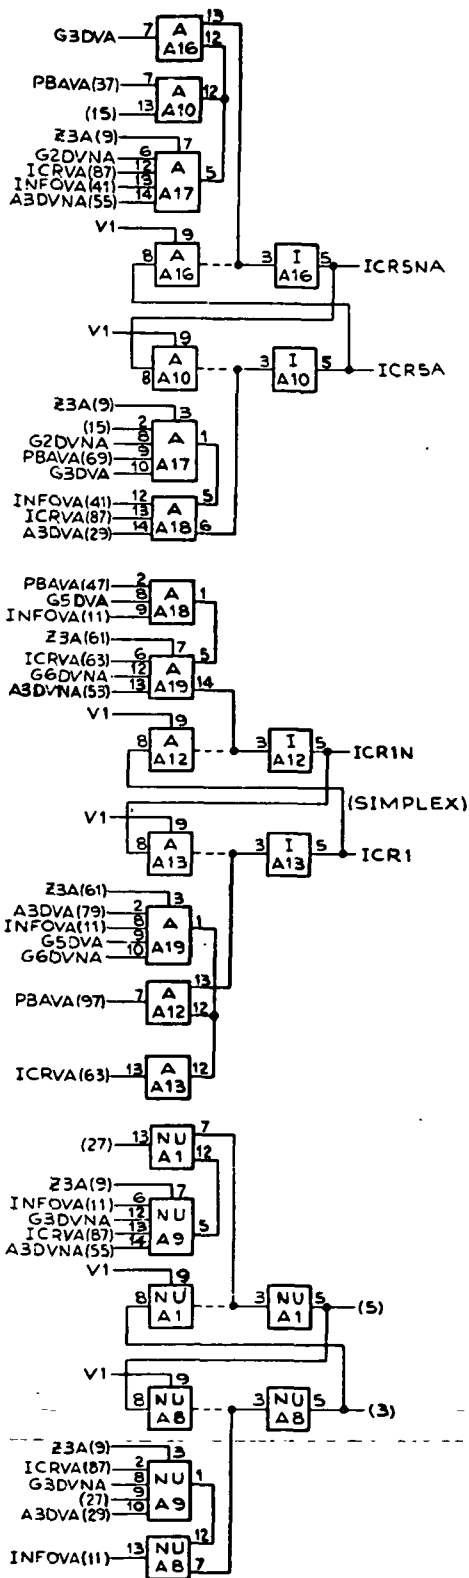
G3DVA 7 A A16 13 12
PBAVA(37) 7 A A10 12
(15) 13
Z3A(9) 7
G2DVNA 6
ICRVA(87) 12
INFOVA(41) 13
A3DVNA(55) 14 A A17 5
V1 9
8 A A16
3 I A16 5 ICR5NA
V1 9
8 A A10
3 I A10 5 ICR5A
Z3A(9) 3
(15) 2
G2DVNA 8
PBAVA(69) 9
G3DVA 10 A A17 1
INFOVA(41) 12
ICRVA(87) 13
A3DVA(29) 14 A A18 5 6

PBAVA(47) 2
G5DVA 8
INFOVA(11) 9 A A18 1
Z3A(61) 7
ICRVA(63) 6
G6DVNA 12
A3DVNA(53) 13 A A19 5 14
V1 9
8 A A12
3 I A12 5 ICR1N
(SIMPLEX)
V1 9
8 A A13
3 I A13 5 ICR1
Z3A(61) 3
A3DVA(79) 2
INFOVA(11) 8
G5DVA 9
G6DVNA 10 A A19 1
PBAVA(97) 7 A A12 13 12
ICRVA(63) 13 A A13 12

(27) 13 NU A1 7 12
Z3A(9) 7
INFOVA(11) 6
G3DVNA 12
ICRVA(87) 13
A3DVNA(55) 14 NU A9 5
V1 9
8 NU A1
3 NU A1 5 (5)
V1 9
8 NU A8
3 NU A8 5 (3)
Z3A(9) 3
ICRVA(87) 2
G3DVNA 8
(27) 9
A3DVA(29) 10 NU A9 1
12
INFOVA(11) 13 NU A8 7